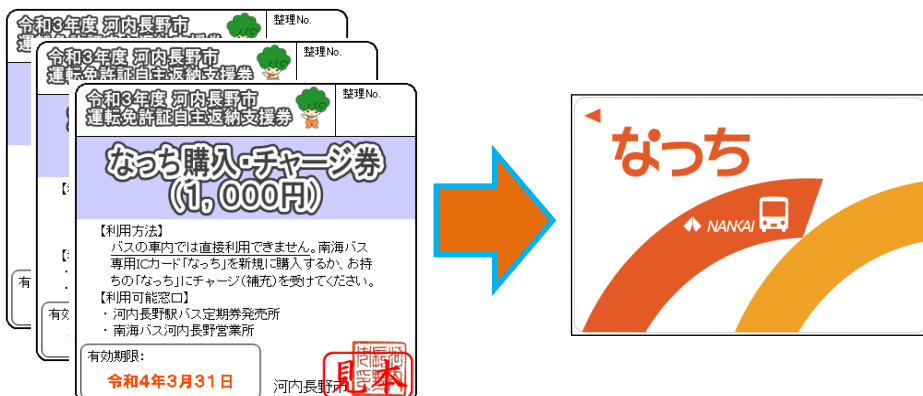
令和3年度 河内長野市
運転免許証自主返納支援券

整理No.

令和3年度 河内長野市
運転免許証自主返納支援券

整理No.

令和3年度 河内長野市
運転免許証自主返納支援券

整理No.

なっち購入・チャージ券
(1,000円)

【利用方法】
バスの車内では直接利用できません。南海バス専用ICカード「なっち」を新規に購入するか、お持ちの「なっち」にチャージ(補充)を受けてください。
【利用可能窓口】
・河内長野駅バス定期券発売所
・南海バス河内長野営業所

有効期限:
令和4年3月31日

河内長野市

見本

なっち
NANKAI